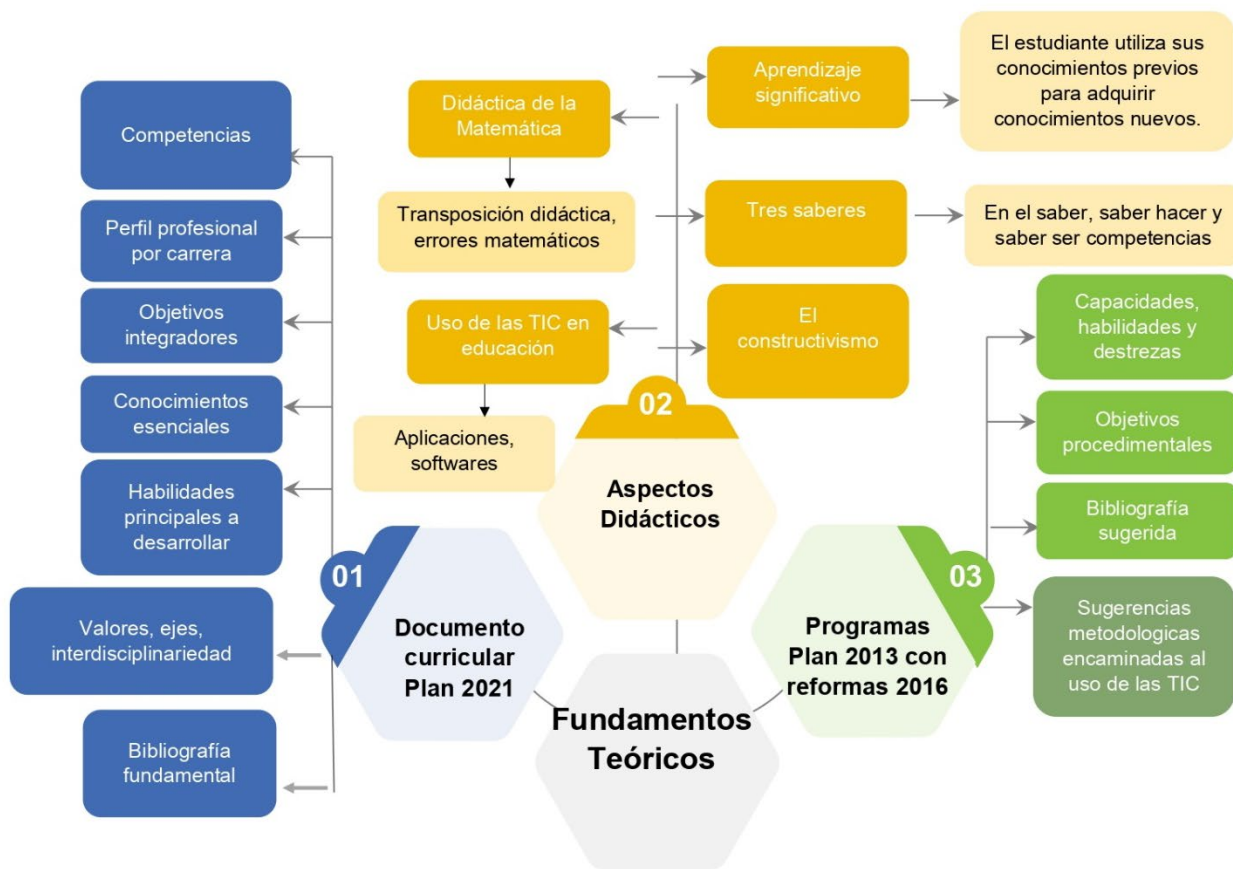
Fundamentos Teóricos

01
Documento curricular Plan 2021

Competencias

Perfil profesional por carrera

Objetivos integradores

Conocimientos esenciales

Habilidades principales a desarrollar

Valores, ejes, interdisciplinariedad

Bibliografía fundamental

02
Aspectos Didácticos

Didáctica de la Matemática

Transposición didáctica, errores matemáticos

Uso de las TIC en educación

Aplicaciones, softwares

Aprendizaje significativo

El estudiante utiliza sus conocimientos previos para adquirir conocimientos nuevos.

Tres saberes

En el saber, saber hacer y saber ser competencias

El constructivismo

03
Programas Plan 2013 con reformas 2016

Capacidades, habilidades y destrezas

Objetivos procedimentales

Bibliografía sugerida

Sugerencias metodologicas encaminadas al uso de las TIC